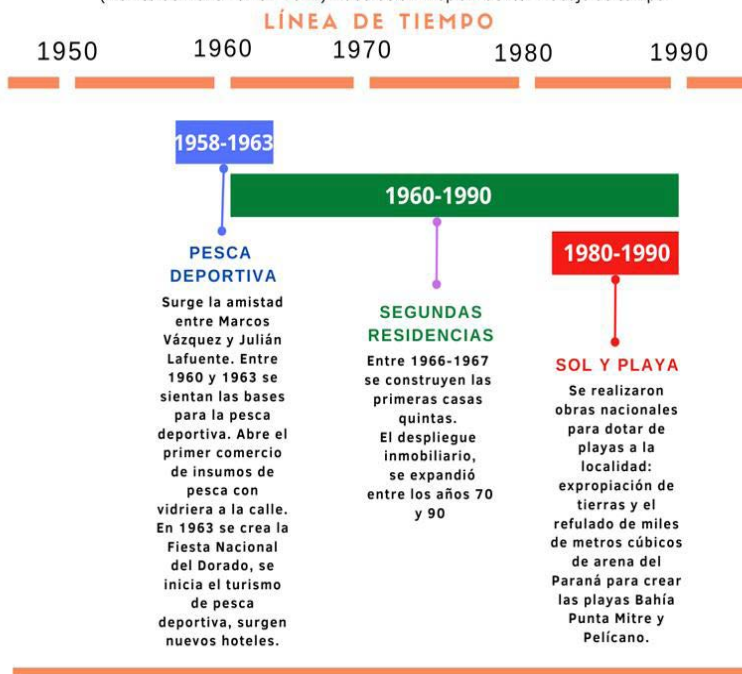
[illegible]

LÍNEA DE TIEMPO

1950 1960 1970 1980 1990

1958-1963

1960-1990

1980-1990

PESCA DEPORTIVA

Surge la amistad entre Marcos Vázquez y Julián Lafuente. Entre 1960 y 1963 se sientan las bases para la pesca deportiva. Abre el primer comercio de insumos de pesca con vidriera a la calle. En 1963 se crea la Fiesta Nacional del Dorado, se inicia el turismo de pesca deportiva, surgen nuevos hoteles.

SEGUNDAS RESIDENCIAS

Entre 1966-1967 se construyen las primeras casas quintas. El despliegue inmobiliario, se expandió entre los años 70 y 90

SOL Y PLAYA

Se realizaron obras nacionales para dotar de playas a la localidad: expropiación de tierras y el refulado de miles de metros cúbicos de arena del Paraná para crear las playas Bahía Punta Mitre y Pelícano.